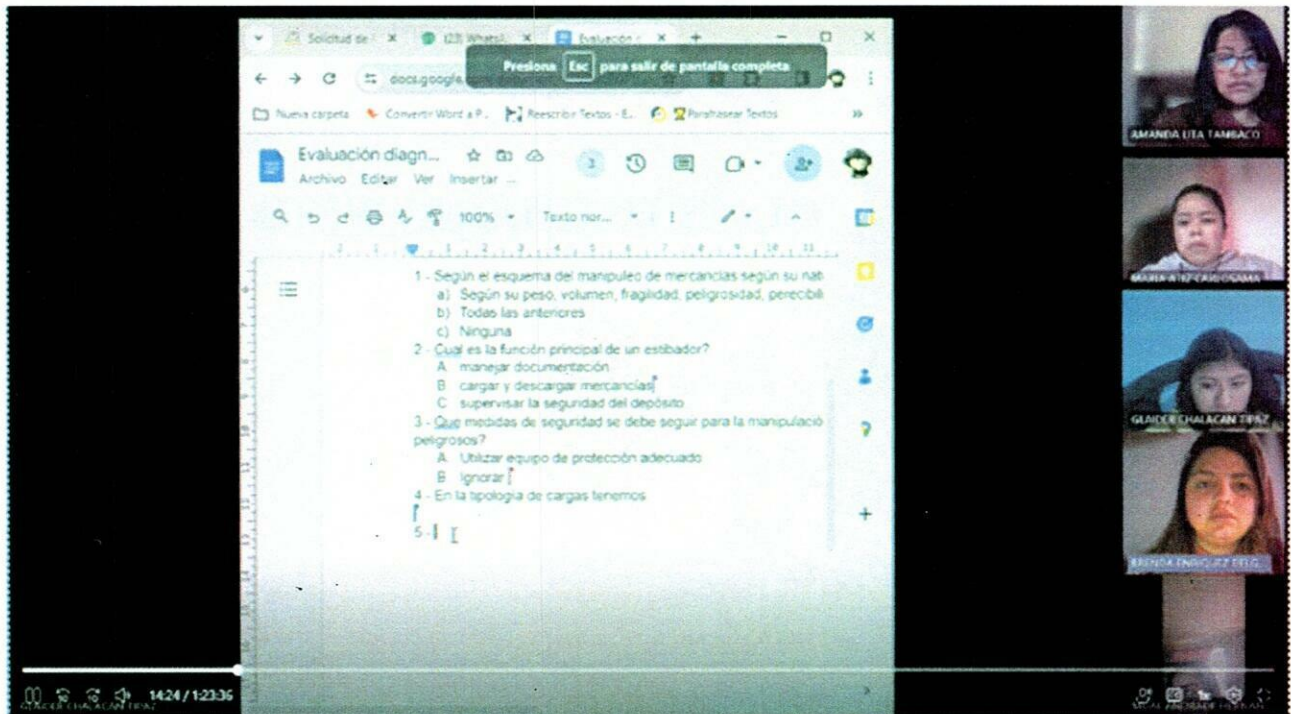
Solicitud de | (23) WhatsApp | Evaluación

Presiona Esc para salir de pantalla completa

docs.google.com

Nueva carpeta | Convertir Word a P... | Reescribir Textos - E... | Parafrasear Textos

Evaluación diagn...

Archivo Editar Ver Insertar ...

100% Texto nor...

1 - Según el esquema del manipuleo de mercancías según su nat
a) Según su peso, volumen, fragilidad, peligrosidad, perecibili
b) Todas las anteriores
c) Ninguna
2 - Cual es la función principal de un estibador?
A manejar documentación
B cargar y descargar mercancías
C supervisar la seguridad del depósito
3 - Que medidas de seguridad se debe seguir para la manipulació peligrosos?
A Utilizar equipo de protección adecuado
B ignorar
4 - En la tipología de cargas tenemos
5 -

AMANDA UTA TAMBACO
MARIA RUIZ CAIZA...
GLAIDER CHALACAN TIPAZ
BRENDA ENRIQUEZ DELG...

14:24 / 1:23:36
GLAIDER CHALACAN TIPAZ
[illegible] ANDRADE HERNAN